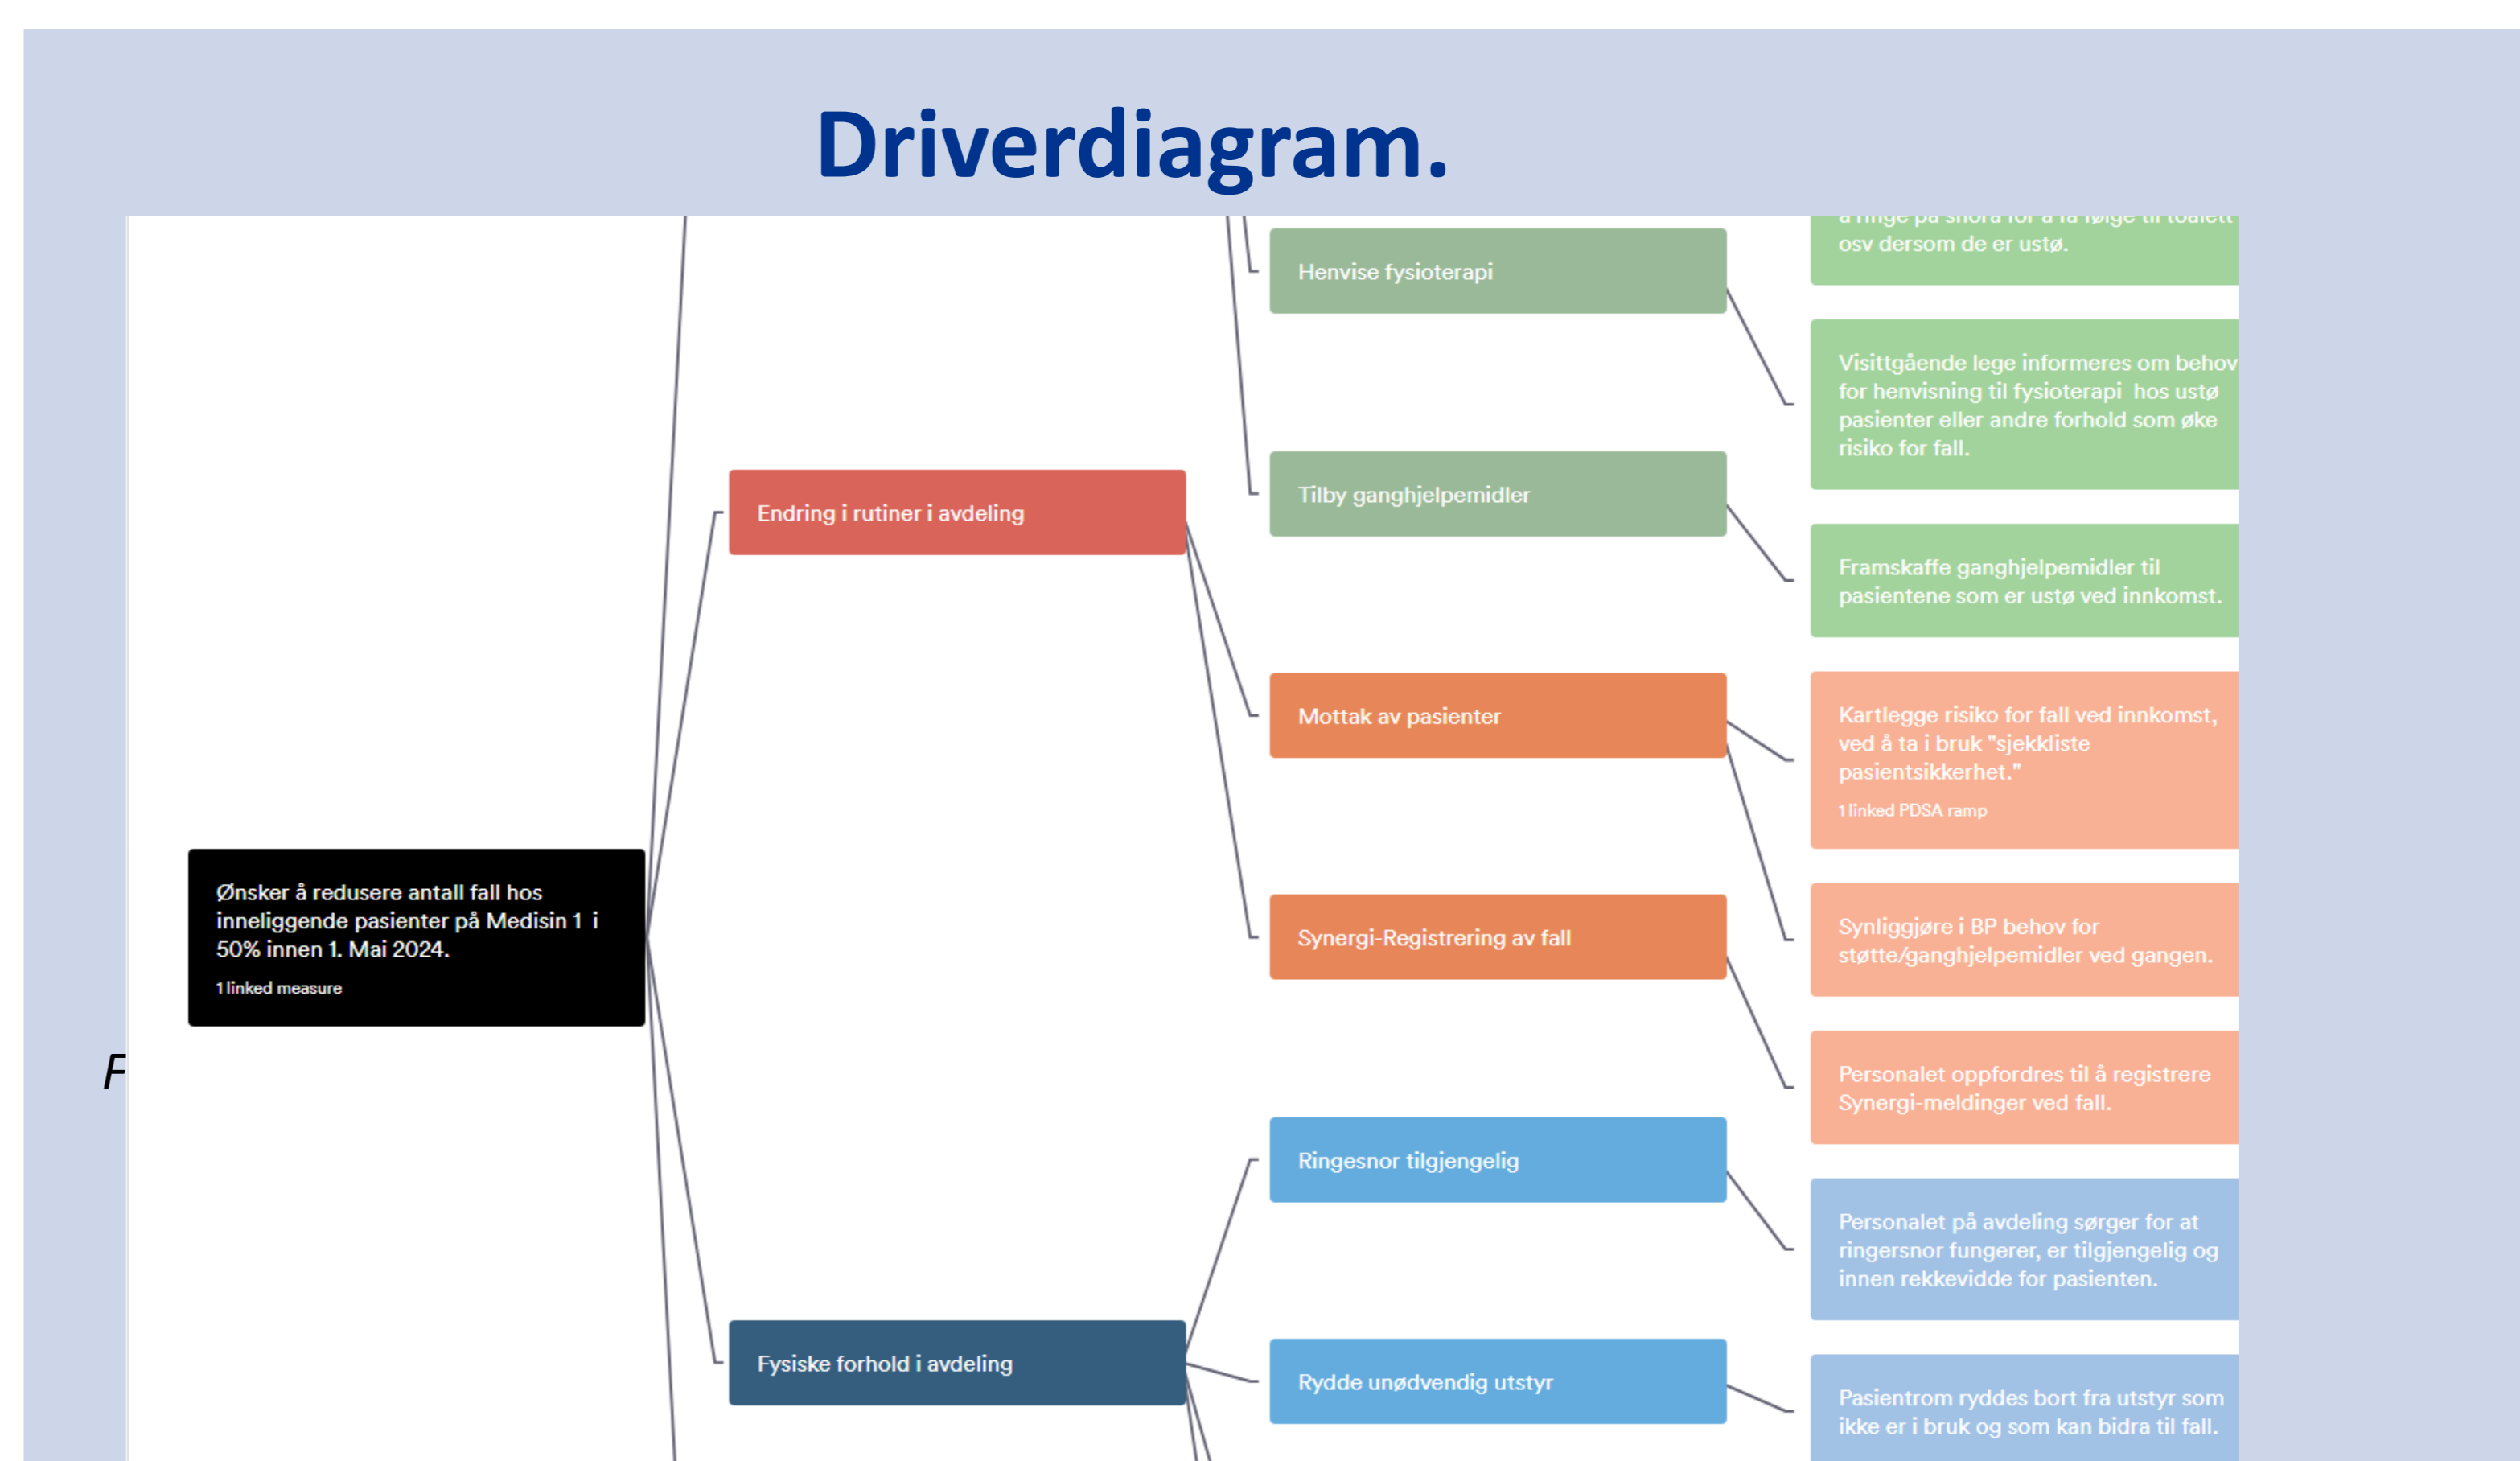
Driverdiagram.

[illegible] osv dersom de er ustø.

Henvise fysioterapi

Visittgående lege informeres om behov for henvisning til fysioterapi hos ustø pasienter eller andre forhold som øke risiko for fall.

Tilby ganghjelpemidler

Endring i rutiner i avdeling

Framskaffe ganghjelpemidler til pasientene som er ustø ved innkomst.

Mottak av pasienter

Kartlegge risiko for fall ved innkomst, ved å ta i bruk "sjekkliste pasientsikkerhet."
1 linked PDSA ramp

Ønsker å redusere antall fall hos inneliggende pasienter på Medisin 1 i 50% innen 1. Mai 2024.
1 linked measure

Synergi-Registrering av fall

Synliggjøre i BP behov for støtte/ganghjelpemidler ved gangen.

F

Personalet oppfordres til å registrere Synergi-meldinger ved fall.

Ringesnor tilgjengelig

Personalet på avdeling sørger for at ringersnor fungerer, er tilgjengelig og innen rekkevidde for pasienten.

Fysiske forhold i avdeling

Rydde unødvendig utstyr

Pasientrom ryddes bort fra utstyr som ikke er i bruk og som kan bidra til fall.